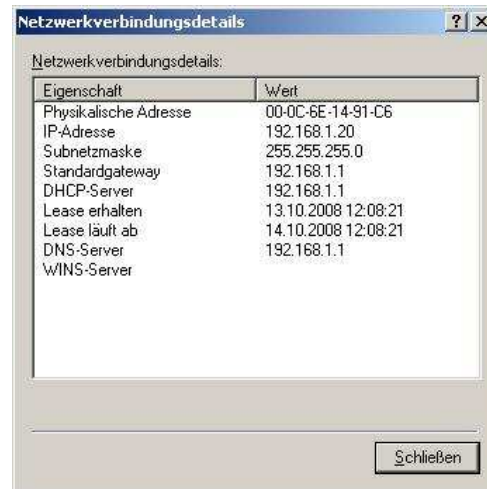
Netzwerkverbindungsdetails ? X

Netzwerkverbindungsdetails:

| Eigenschaft | Wert |
|---|---|
| Physikalische Adresse | 00-0C-6E-14-91-C6 |
| IP-Adresse | 192.168.1.20 |
| Subnetzmaske | 255.255.255.0 |
| Standardgateway | 192.168.1.1 |
| DHCP-Server | 192.168.1.1 |
| Lease erhalten | 13.10.2008 12:08:21 |
| Lease läuft ab | 14.10.2008 12:08:21 |
| DNS-Server | 192.168.1.1 |
| WINS-Server | |

Schließen